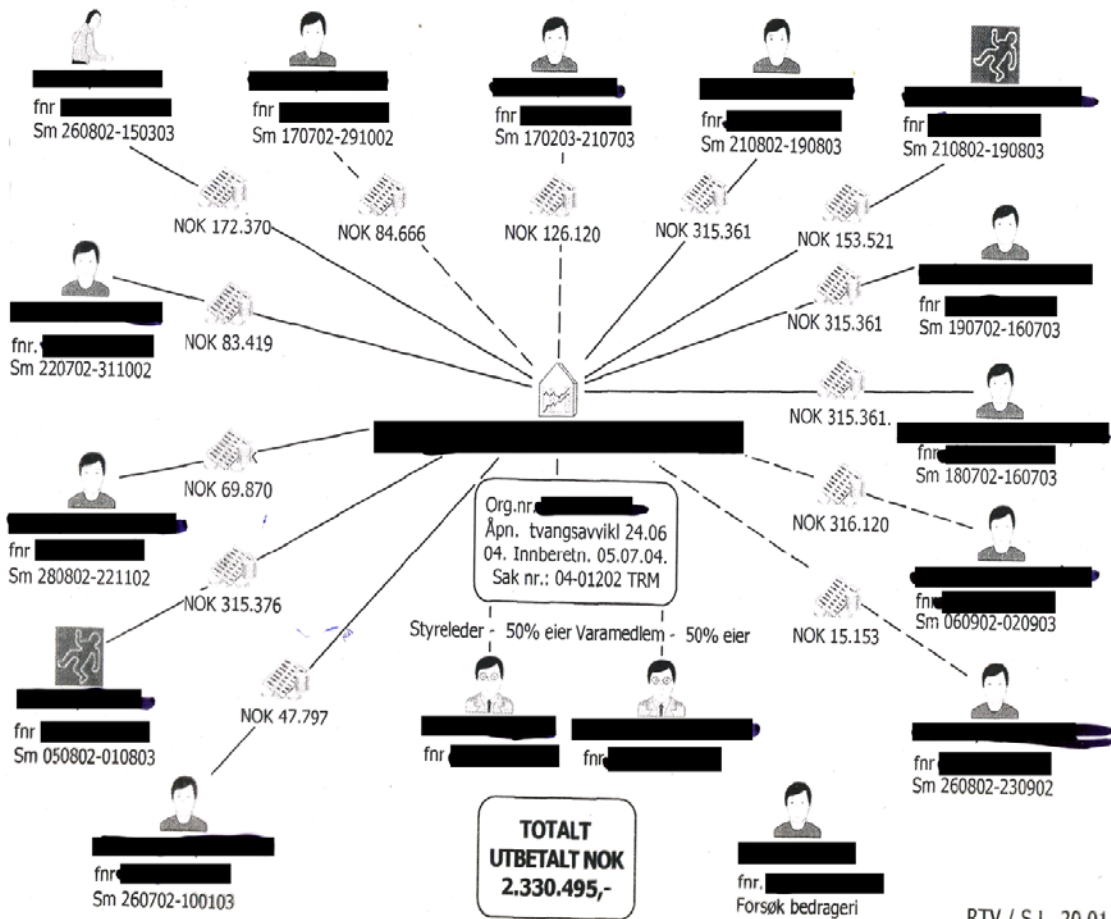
fnr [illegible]
Sm 260802-150303

fnr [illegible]
Sm 170702-291002

fnr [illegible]
Sm 170203-210703

fnr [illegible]
Sm 210802-190803

fnr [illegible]
Sm 210802-190803

NOK 172.370
NOK 84.666
NOK 126.120
NOK 315.361
NOK 153.521

fnr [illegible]
Sm 190702-160703

NOK 315.361

fnr. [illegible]
Sm 220702-311002

NOK 83.419

NOK 315.361.

fnr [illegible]
Sm 180702-160703

NOK 69.870

fnr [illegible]
Sm 280802-221102

Org.nr. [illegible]
Åpn. tvangsavvikl 24.06 04. Innberetn. 05.07.04.
Sak nr.: 04-01202 TRM

NOK 316.120

fnr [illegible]
Sm 060902-020903

NOK 315.376

Styreleder - 50% eier Varamedlem - 50% eier

NOK 15.153

fnr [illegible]
Sm 050802-010803

NOK 47.797

fnr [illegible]

fnr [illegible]

fnr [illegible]
Sm 260802-230902

fnr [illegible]
Sm 260702-100103

TOTALT UTBETALT NOK 2.330.495,-

fnr. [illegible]
Forsøk bedrageri

RTV / S.L. 20.01